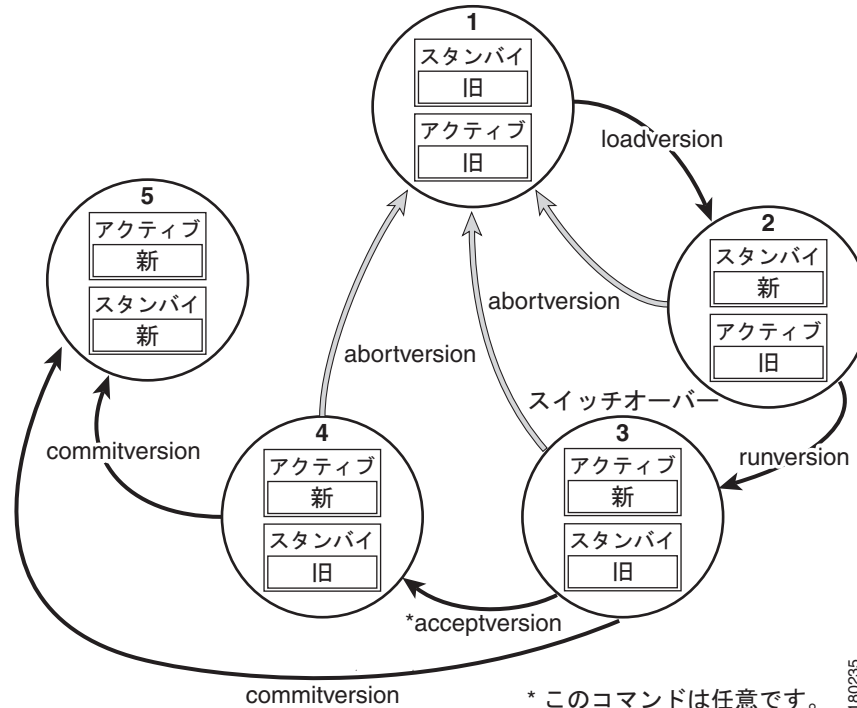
1
スタンバイ
旧
アクティブ
旧

loadversion

2
スタンバイ
新
アクティブ
旧

abortversion

5
アクティブ
新
スタンバイ
新

abortversion

スイッチオーバー

runversion

commitversion

4
アクティブ
新
スタンバイ
旧

3
アクティブ
新
スタンバイ
旧

*acceptversion

commitversion

* このコマンドは任意です。

180235